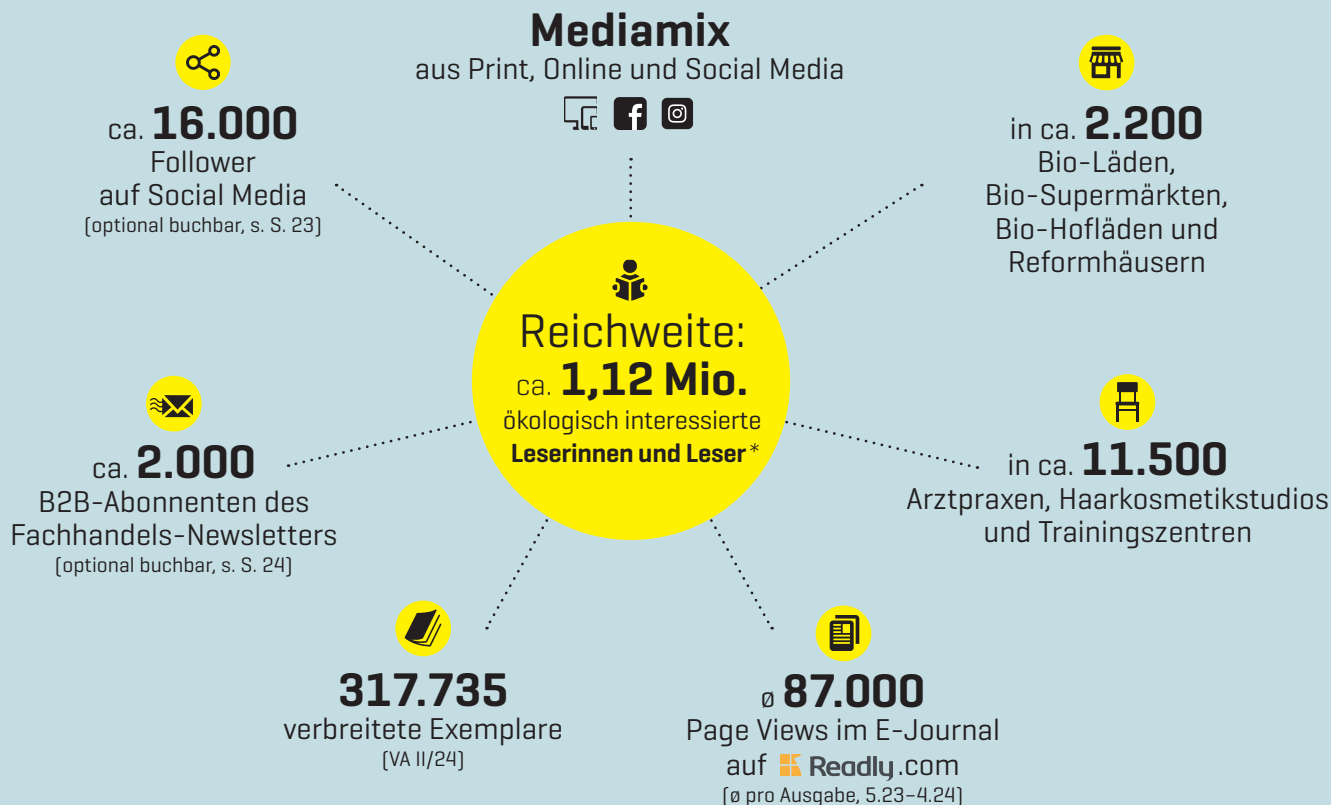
Mediamix
aus Print, Online und Social Media

ca. 16.000
Follower
auf Social Media
(optional buchbar, s. S. 23)

in ca. 2.200
Bio-Läden,
Bio-Supermärkten,
Bio-Hofläden und
Reformhäusern

Reichweite:
ca. 1,12 Mio.
ökologisch interessierte
Leserinnen und Leser*

ca. 2.000
B2B-Abonnenten des
Fachhandels-Newsletters
(optional buchbar, s. S. 24)

in ca. 11.500
Arztpraxen, Haarkosmetikstudios
und Trainingszentren

317.735
verbreitete Exemplare
(VA II/24)

ø 87.000
Page Views im E-Journal
auf Readly.com
(ø pro Ausgabe, 5.23–4.24)